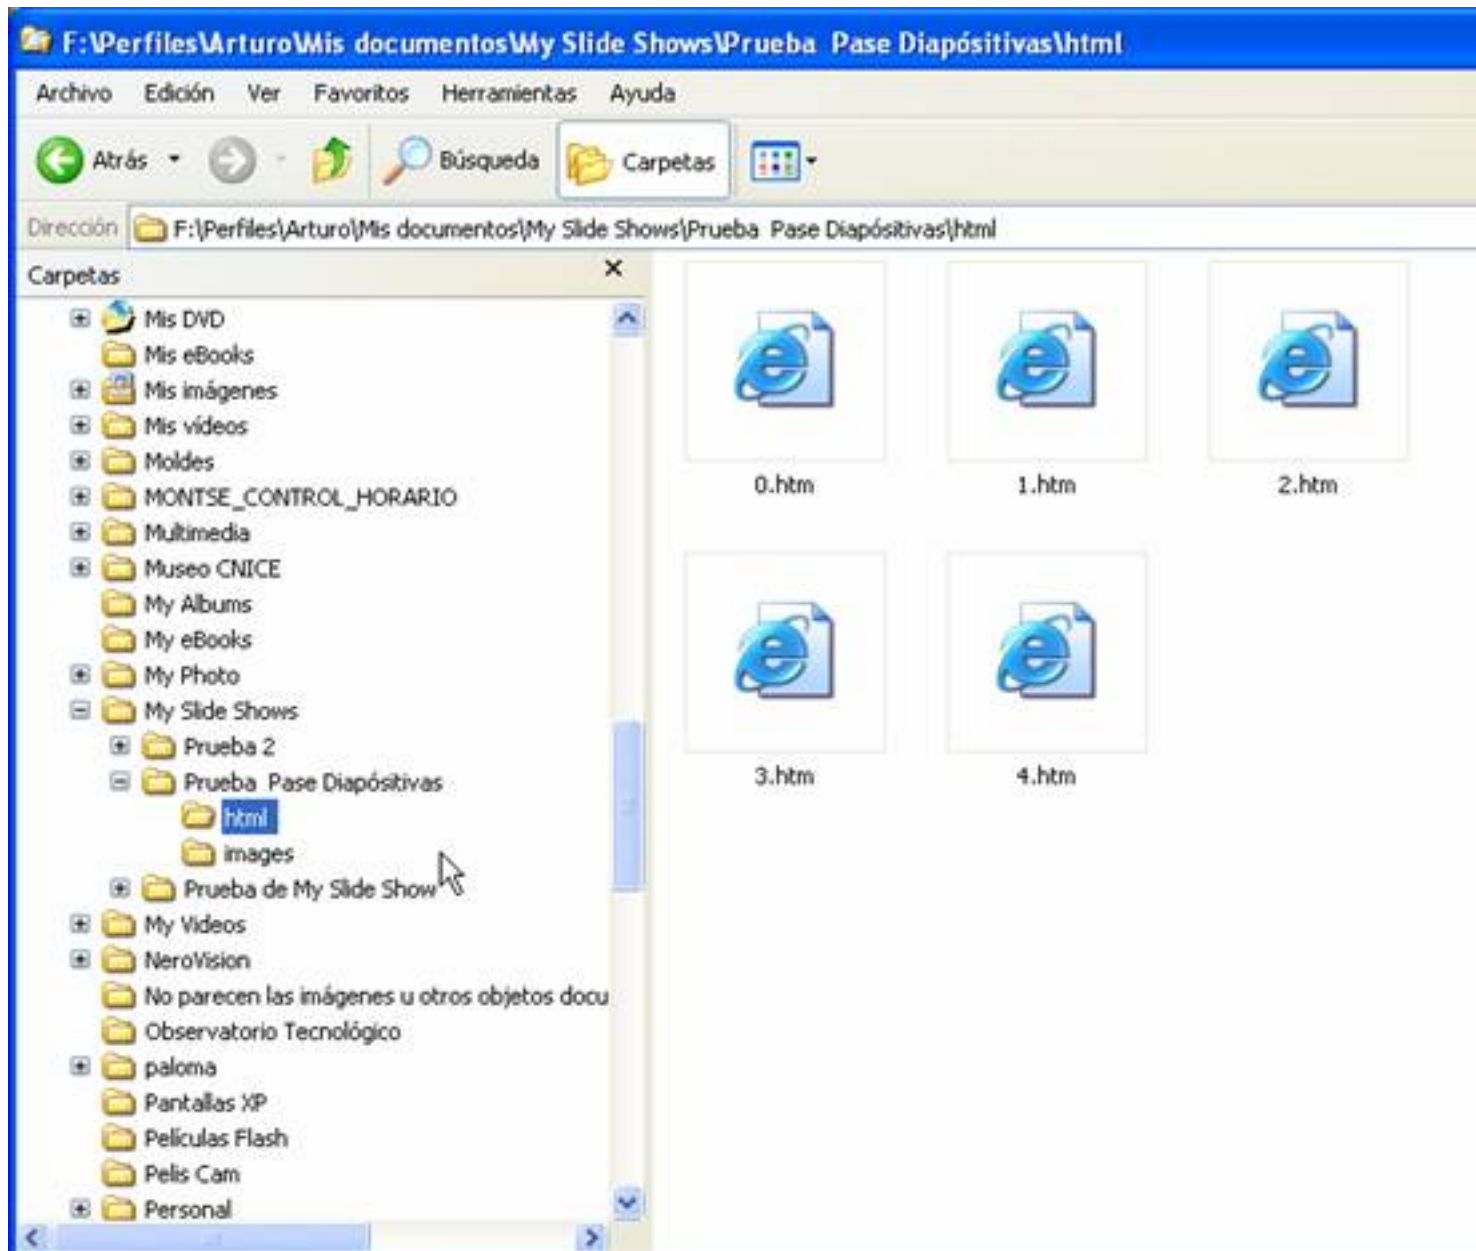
F:\Perfiles\Arturo\Mis documentos\My Slide Shows\Prueba Pase Diapósitivas\html

Archivo Edición Ver Favoritos Herramientas Ayuda

Atrás Búsqueda Carpetas

Dirección F:\Perfiles\Arturo\Mis documentos\My Slide Shows\Prueba Pase Diapósitivas\html

Carpetas

Mis DVD
Mis eBooks
Mis imágenes
Mis vídeos
Moldes
MONTSE_CONTROL_HORARIO
Multimedia
Museo CNICE
My Albums
My eBooks
My Photo
My Slide Shows
Prueba 2
Prueba Pase Diapósitivas
html
images
Prueba de My Slide Show
My Videos
NeroVision
No parecen las imágenes u otros objetos docu
Observatorio Tecnológico
paloma
Pantallas XP
Películas Flash
Pelis Cam
Personal

0.htm
1.htm
2.htm
3.htm
4.htm